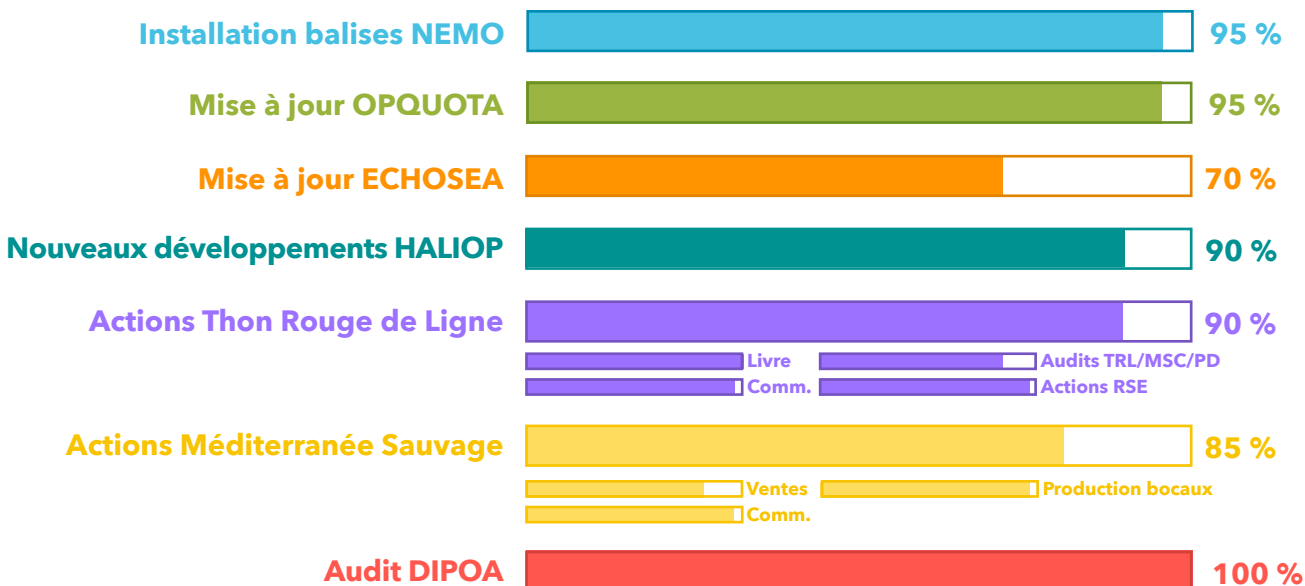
Installation balises NEMO 95 %

Mise à jour OPQUOTA 95 %

Mise à jour ECHOSEA 70 %

Nouveaux développements HALIOP 90 %

Actions Thon Rouge de Ligne 90 %

Livre
Audits TRL/MSC/PD
Comm.
Actions RSE

Actions Méditerranée Sauvage 85 %

Ventes
Production bocaux
Comm.

Audit DIPOA 100 %